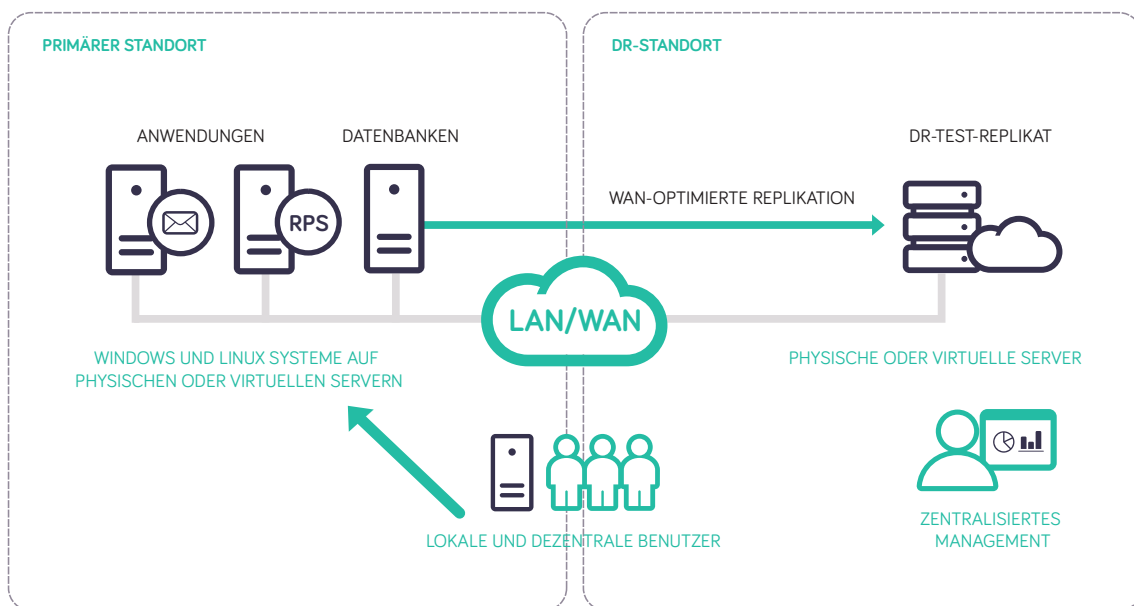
PRIMÄRER STANDORT

DR-STANDORT

ANWENDUNGEN

DATENBANKEN

DR-TEST-REPLIKAT

RPS

WAN-OPTIMIERTE REPLIKATION

LAN/WAN

WINDOWS UND LINUX SYSTEME AUF PHYSISCHEN ODER VIRTUELLEN SERVERN

PHYSISCHE ODER VIRTUELLE SERVER

LOKALE UND DEZENTRALE BENUTZER

ZENTRALISIERTES MANAGEMENT